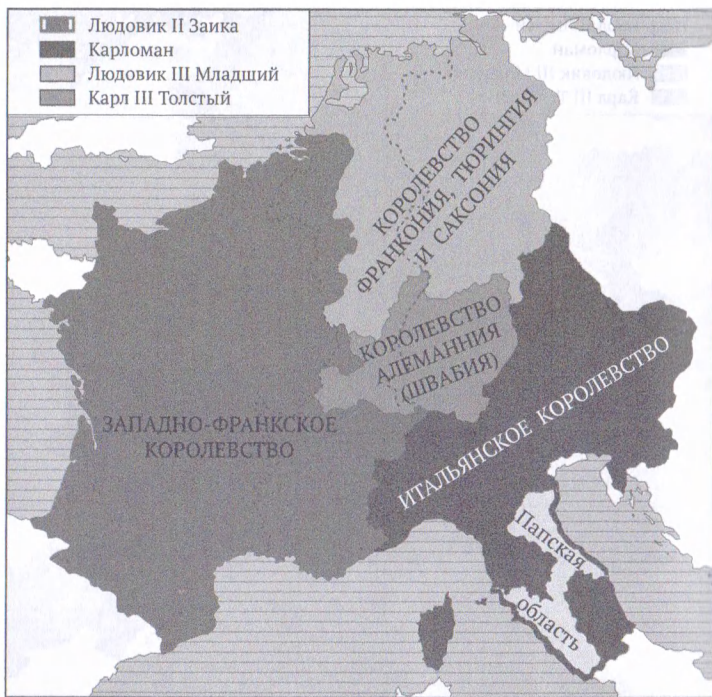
Людовик II Заика
Карломан
Людовик III Младший
Карл III Толстый

КОРОЛЕВСТВО ФРАНКОНИЯ, ТЮРИНГИЯ И САКСОНИЯ

КОРОЛЕВСТВО АЛЕМАННИЯ (ШВАБИЯ)

ЗАПАДНО-ФРАНКСКОЕ КОРОЛЕВСТВО

ИТАЛЬЯНСКОЕ КОРОЛЕВСТВО

Папская область